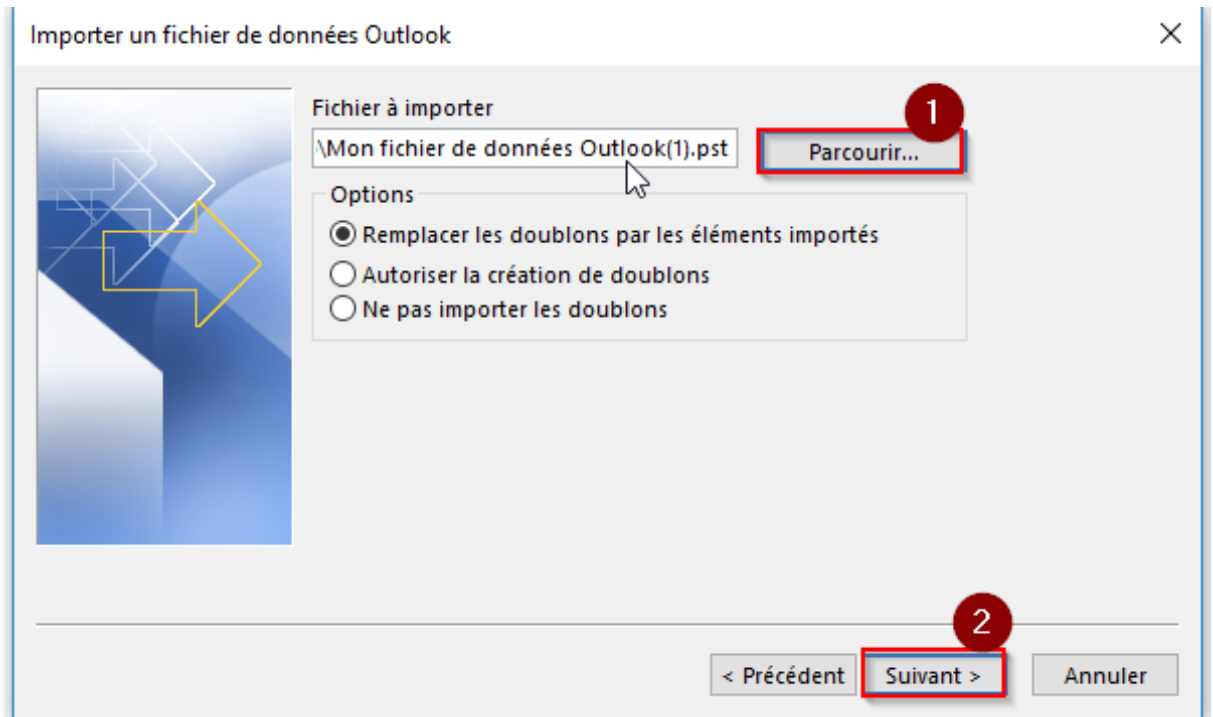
Importer un fichier de données Outlook

×

Fichier à importer

\Mon fichier de données Outlook(1).pst

1

Parcourir...

Options

Remplacer les doublons par les éléments importés

Autoriser la création de doublons

Ne pas importer les doublons

2

< Précédent

Suivant >

Annuler